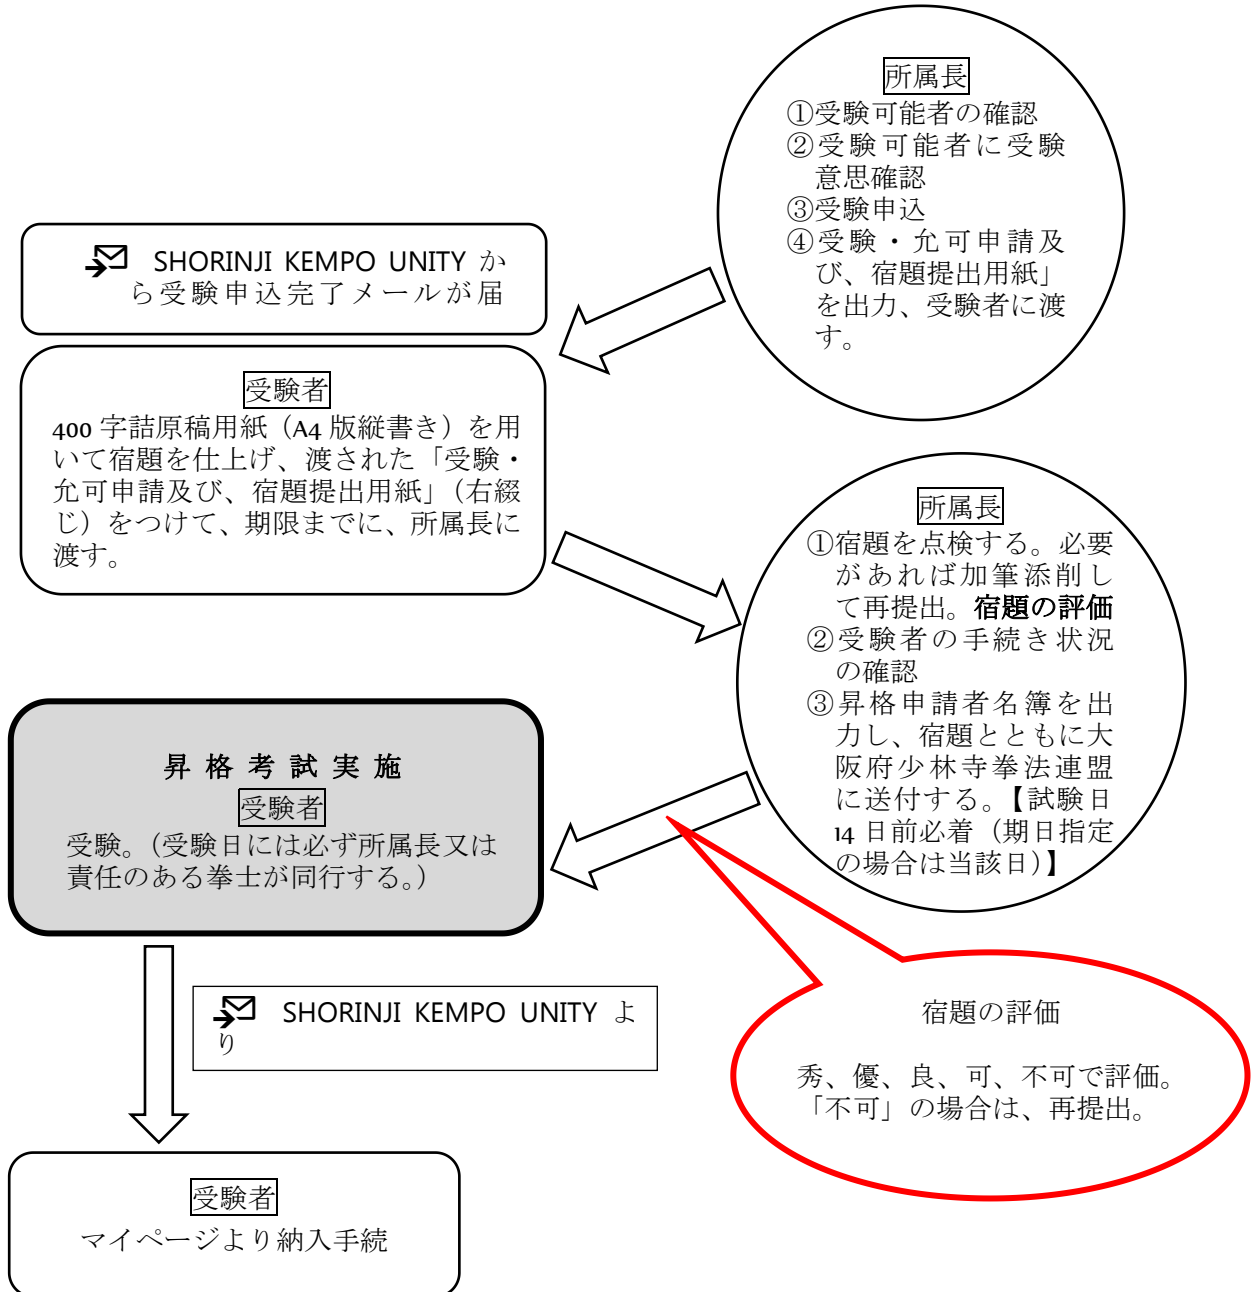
所属長
①受験可能者の確認
②受験可能者に受験意思確認
③受験申込
④受験・允可申請及び、宿題提出用紙」を出力、受験者に渡す。

SHORINJI KEMPO UNITY から受験申込完了メールが届

受験者
400 字詰原稿用紙（A4 版縦書き）を用いて宿題を仕上げ、渡された「受験・允可申請及び、宿題提出用紙」(右綴じ）をつけて、期限までに、所属長に渡す。

所属長
①宿題を点検する。必要があれば加筆添削して再提出。宿題の評価
②受験者の手続き状況の確認
③昇格申請者名簿を出力し、宿題とともに大阪府少林寺拳法連盟に送付する。【試験日 14 日前必着（期日指定の場合は当該日）】

昇格考試実施
受験者
受験。(受験日には必ず所属長又は責任のある拳士が同行する。)

SHORINJI KEMPO UNITY より

宿題の評価

秀、優、良、可、不可で評価。
「不可」の場合は、再提出。

受験者
マイページより納入手続